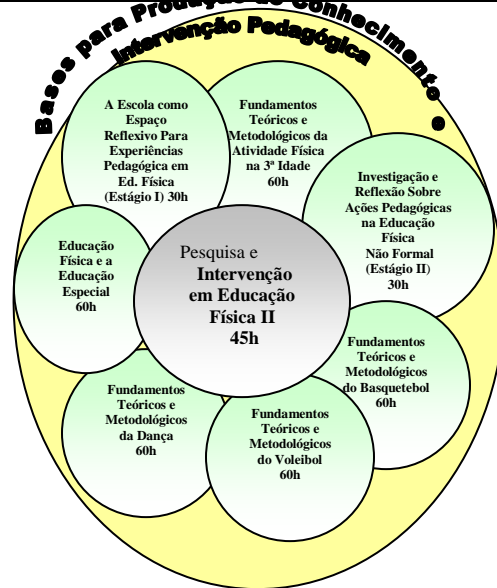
Bases para Produção do Conhecimento e Intervenção Pedagógica

A Escola como Espaço Reflexivo Para Experiências Pedagógica em Ed. Física (Estágio I) 30h

Fundamentos Teóricos e Metodológicos da Atividade Física na 3ª Idade 60h

Investigação e Reflexão Sobre Ações Pedagógicas na Educação Física Não Formal (Estágio II) 30h

Educação Física e a Educação Especial 60h

Pesquisa e Intervenção em Educação Física II 45h

Fundamentos Teóricos e Metodológicos do Basquetebol 60h

Fundamentos Teóricos e Metodológicos da Dança 60h

Fundamentos Teóricos e Metodológicos do Voleibol 60h